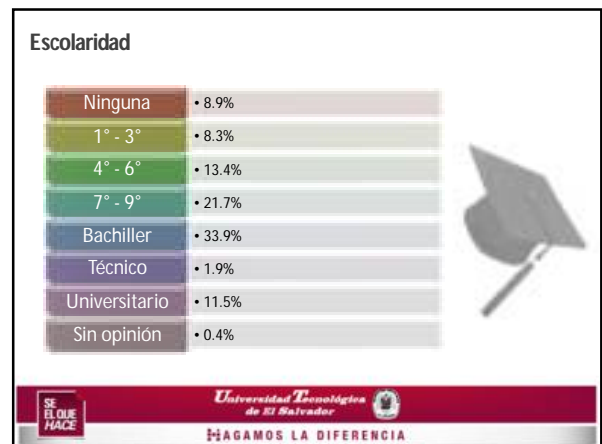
Escolaridad

| | |
|---|---|
| Ninguna | • 8.9% |
| 1° - 3° | • 8.3% |
| 4° - 6° | • 13.4% |
| 7° - 9° | • 21.7% |
| Bachiller | • 33.9% |
| Técnico | • 1.9% |
| Universitario | • 11.5% |
| Sin opinión | • 0.4% |

SE EL QUE HACE

Universidad Tecnológica de El Salvador

HAGAMOS LA DIFERENCIA